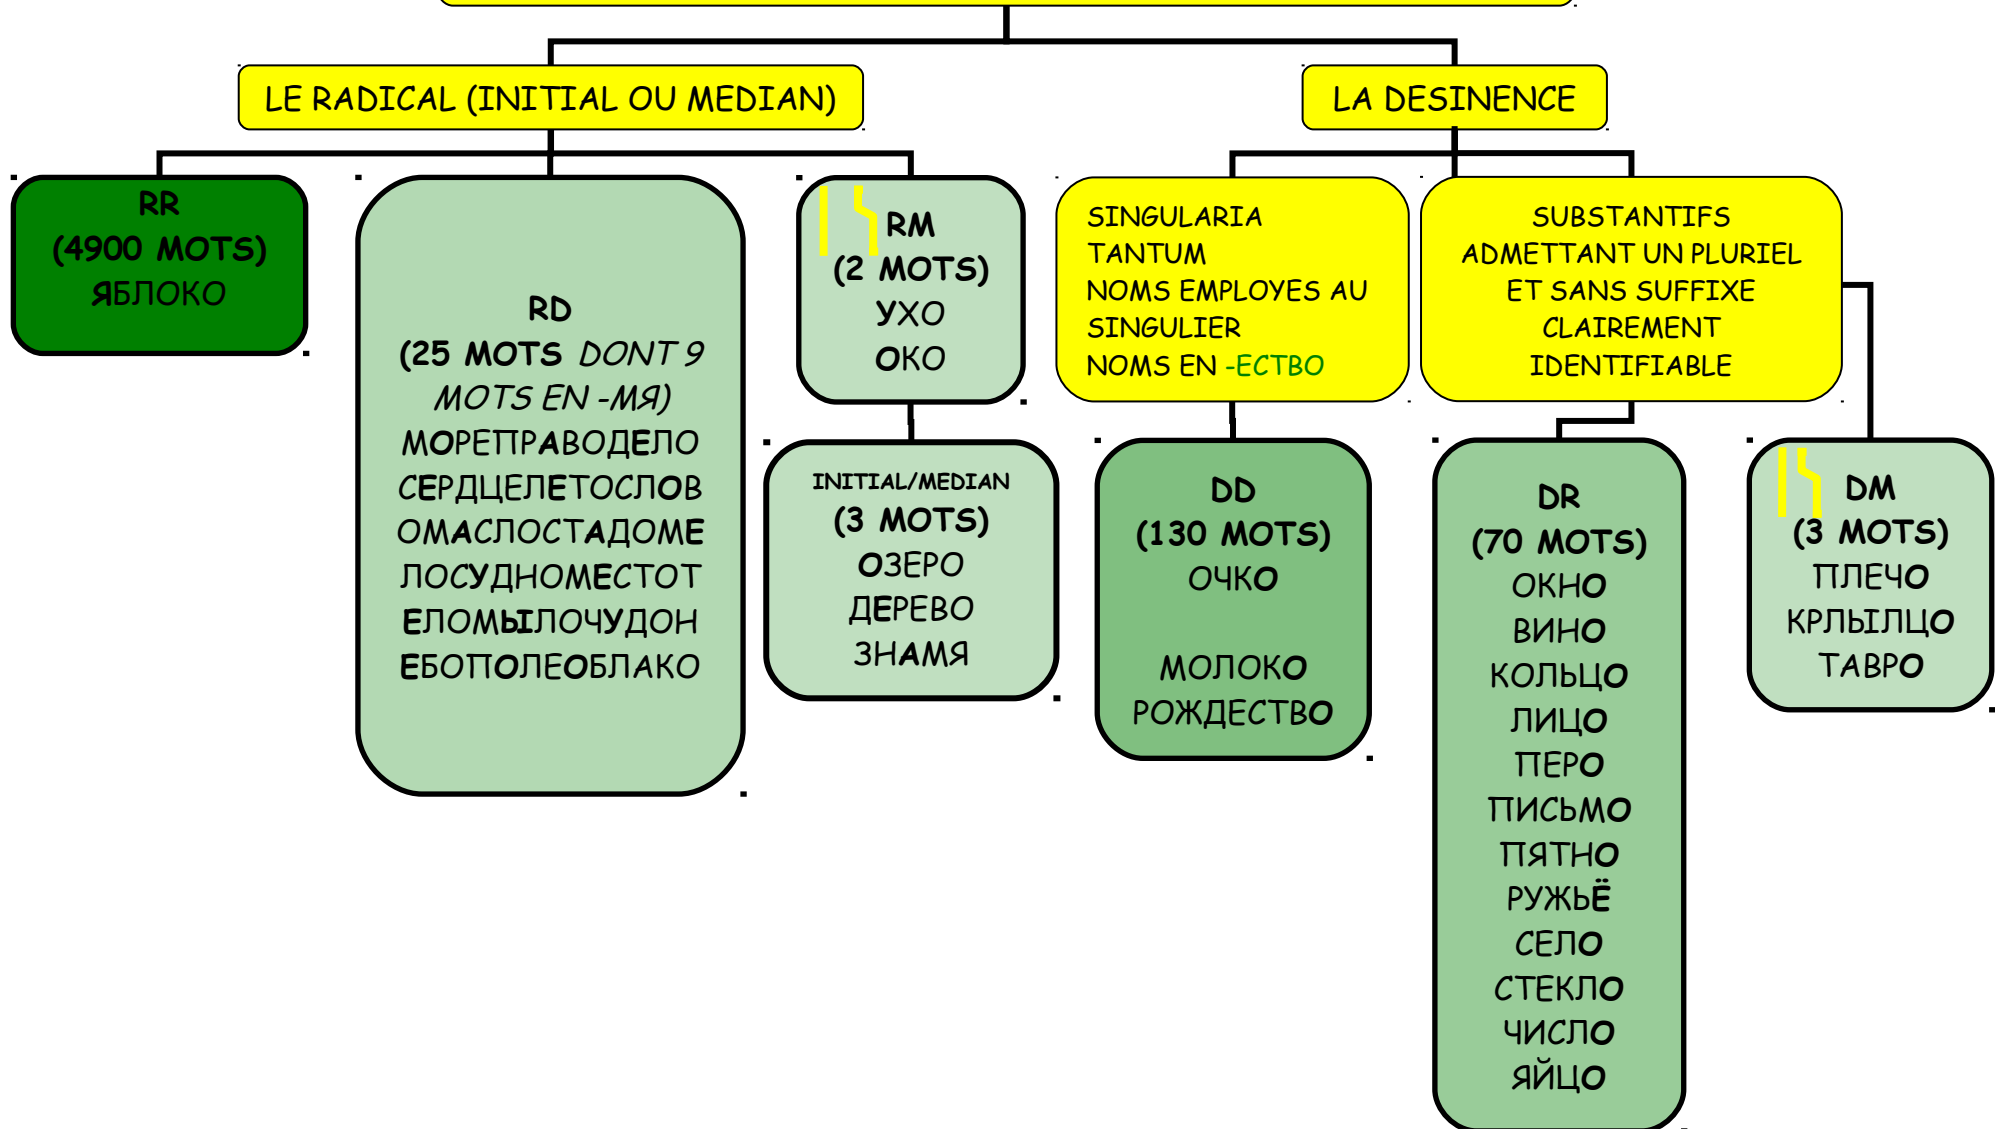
LE RADICAL (INITIAL OU MEDIAN)

LA DESINENCE

RR
(4900 MOTS)
ЯБЛОКО

RD
(25 MOTS DONT 9 MOTS EN -МЯ)
МОРЕПРАВОДЕЛО
СЕРДЦЕЛЕТОСЛОВ
ОМАСЛОСТАДОМЕ
ЛОСУДНОМЕСТОТ
ЕЛОМЫЛОЧУДОН
ЕБОПОЛЕОБЛАКО

RM
(2 MOTS)
УХО
ОКО

INITIAL/MEDIAN
(3 MOTS)
ОЗЕРО
ДЕРЕВО
ЗНАМЯ

SINGULARIA TANTUM
NOMS EMPLOYES AU SINGULIER
NOMS EN -ЕСТВО

SUBSTANTIFS ADMETTANT UN PLURIEL ET SANS SUFFIXE CLAIREMENT IDENTIFIABLE

DD
(130 MOTS)
ОЧКО

МОЛОКО
РОЖДЕСТВО

DR
(70 MOTS)
ОКНО
ВИНО
КОЛЬЦО
ЛИЦО
ПЕРО
ПИСЬМО
ПЯТНО
РУЖЬЁ
СЕЛО
СТЕКЛО
ЧИСЛО
ЯЙЦО

DM
(3 MOTS)
ПЛЕЧО
КРЫЛЦО
ТАВРО